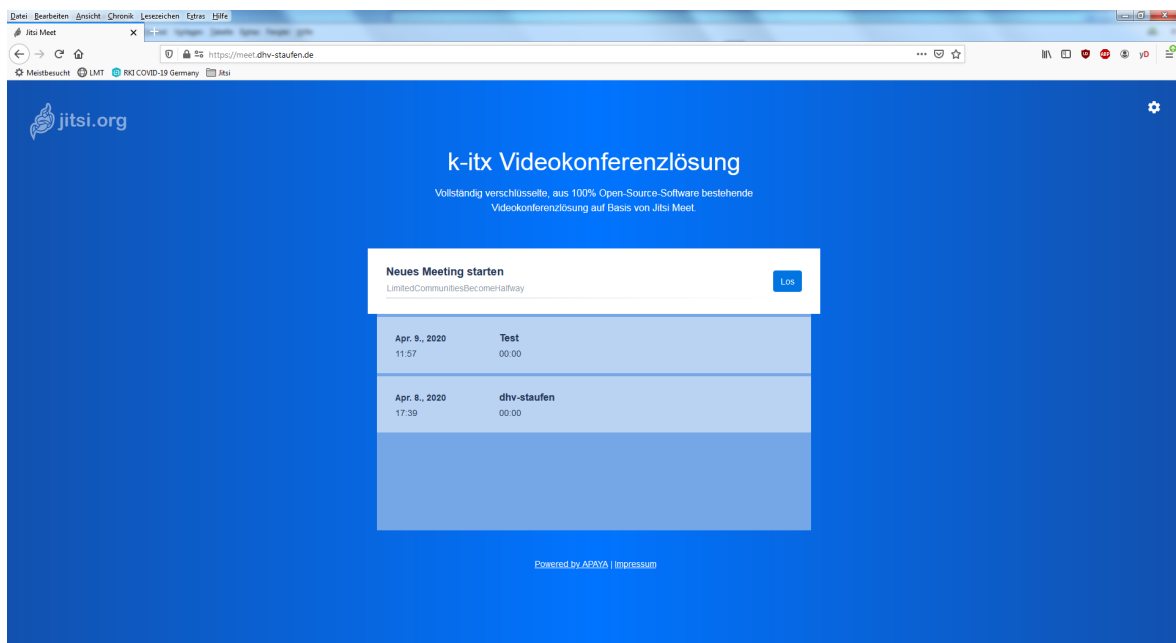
Datei Bearbeiten Ansicht Chronik Lesezeichen Extras Hilfe

Jitsi Meet

https://meet.dhv-staufen.de

Meistbesucht LMT RKI COVID-19 Germany Jitsi

jitsi.org

k-itx Videokonferenzlösung

Vollständig verschlüsselte, aus 100% Open-Source-Software bestehende Videokonferenzlösung auf Basis von Jitsi Meet.

Neues Meeting starten

LimitedCommunitiesBecomeHalfway

Los

| | |
|---|---|
| Apr. 9., 2020 11:57 | Test 00:00 |
| Apr. 8., 2020 17:39 | dhv-staufen 00:00 |

Powered by APAYA | Impressum